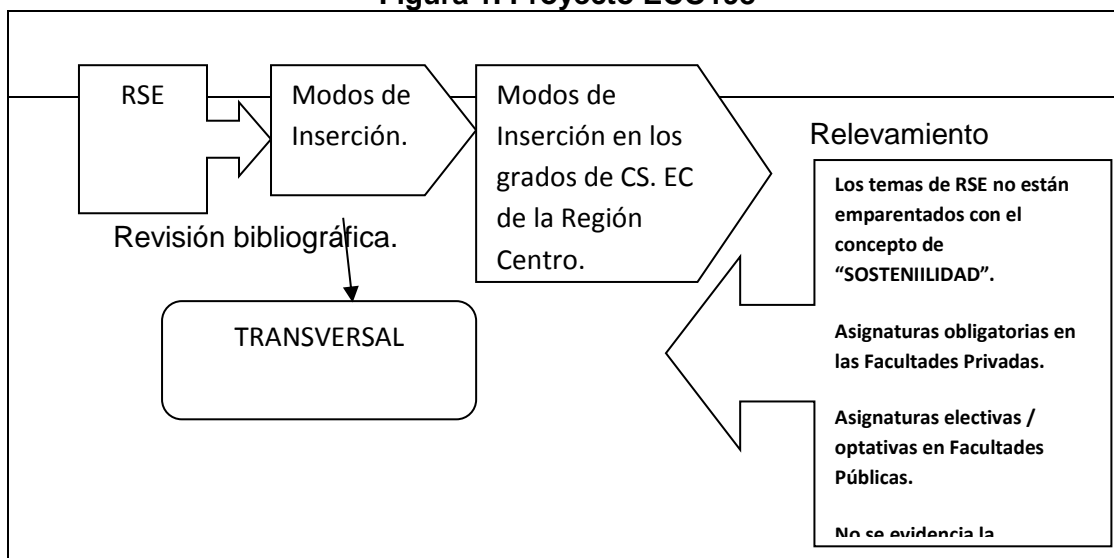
Figura 1: Proyecto ECO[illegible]

RSE

Modos de Inserción.

Modos de Inserción en los grados de CS. EC de la Región Centro.

Relevamiento

Revisión bibliográfica.

TRANSVERSAL

**Los temas de RSE no están emparentados con el concepto de "SOSTENIILIDAD".**

**Asignaturas obligatorias en las Facultades Privadas.**

**Asignaturas electivas / optativas en Facultades Públicas.**

**No se evidencia la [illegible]**